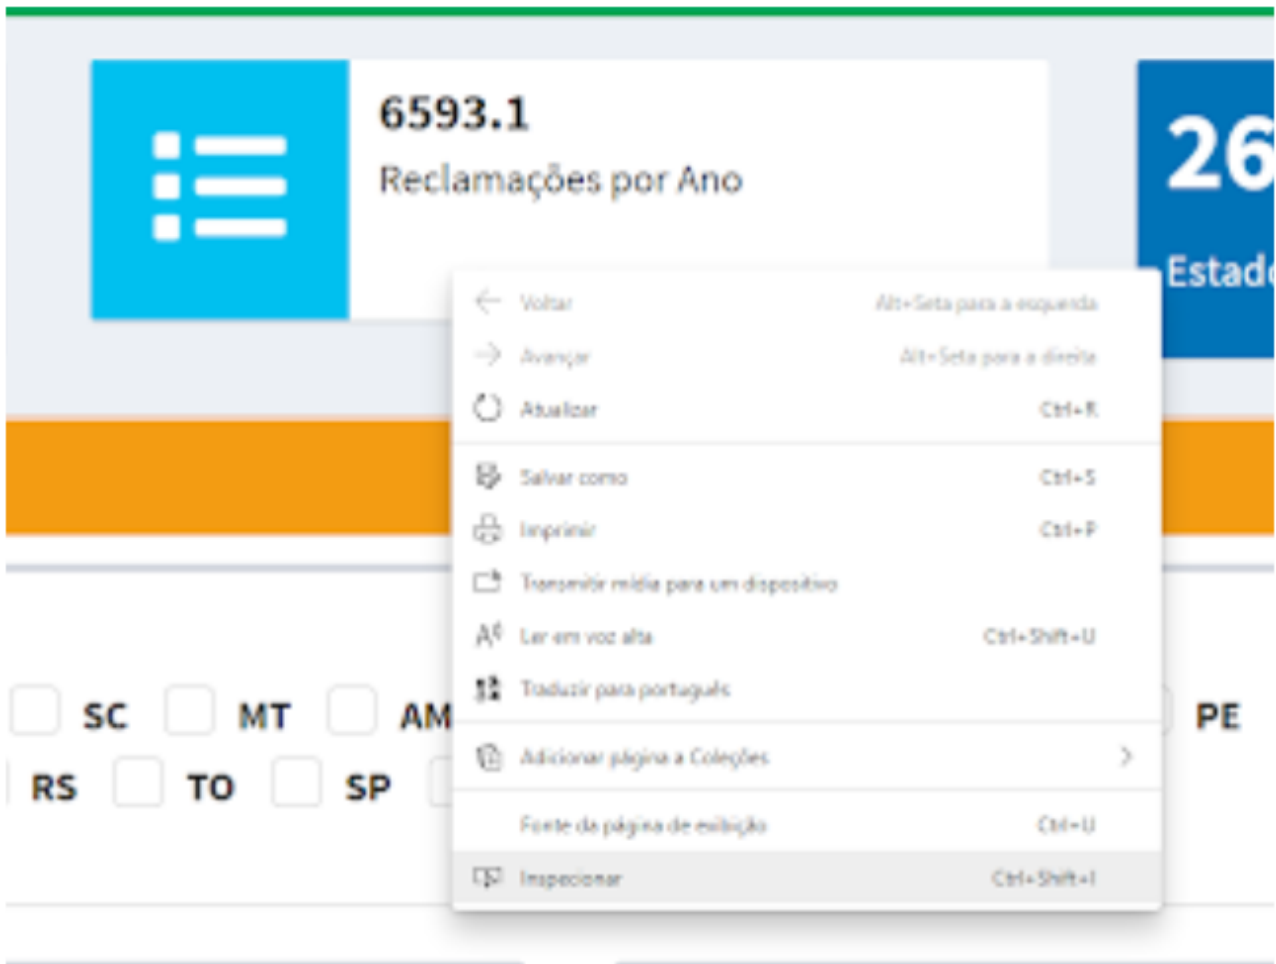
6593.1
Reclamações por Ano

26
Estad

Voltar Alt+Seta para a esquerda
Avançar Alt+Seta para a direita
Atualizar Ctrl+R
Salvar como Ctrl+S
Imprimir Ctrl+P
Transmitir mídia para um dispositivo
Ler em voz alta Ctrl+Shift+U
Traduzir para português
Adicionar página a Coleções
Fonte da página de exibição Ctrl+U
Inspecionar Ctrl+Shift+I

SC MT AM PE
RS TO SP